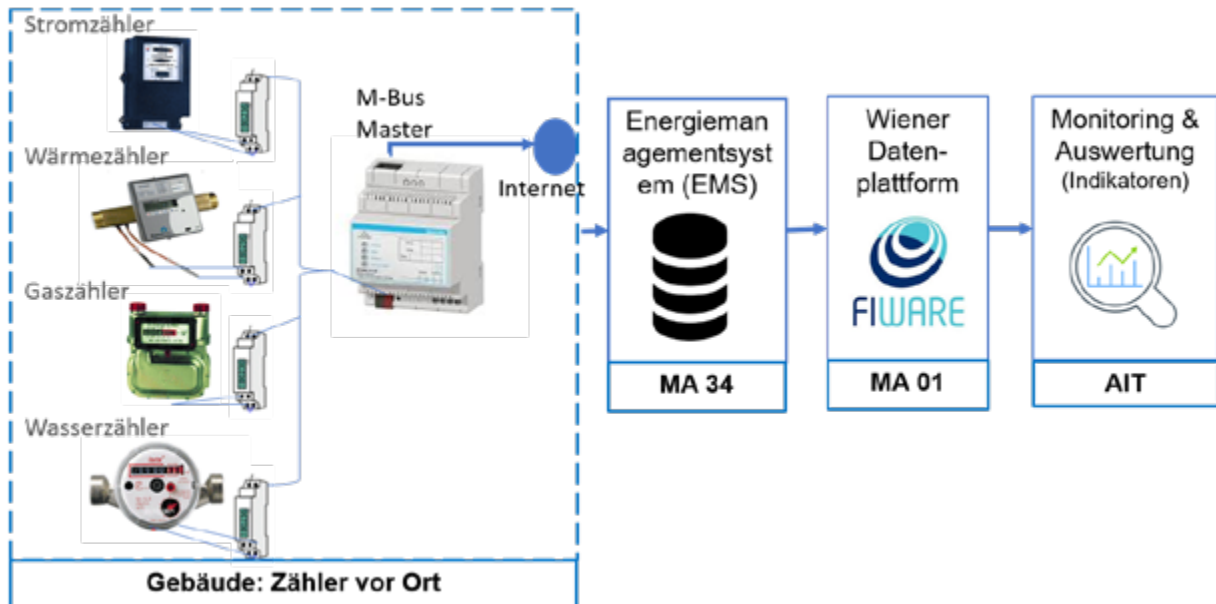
Stromzähler

Wärmezähler

Gaszähler

Wasserzähler

M-Bus Master

Internet

Gebäude: Zähler vor Ort

Energiemanagementsystem (EMS)

MA 34

Wiener Datenplattform

FIWARE

MA 01

Monitoring & Auswertung (Indikatoren)

AIT